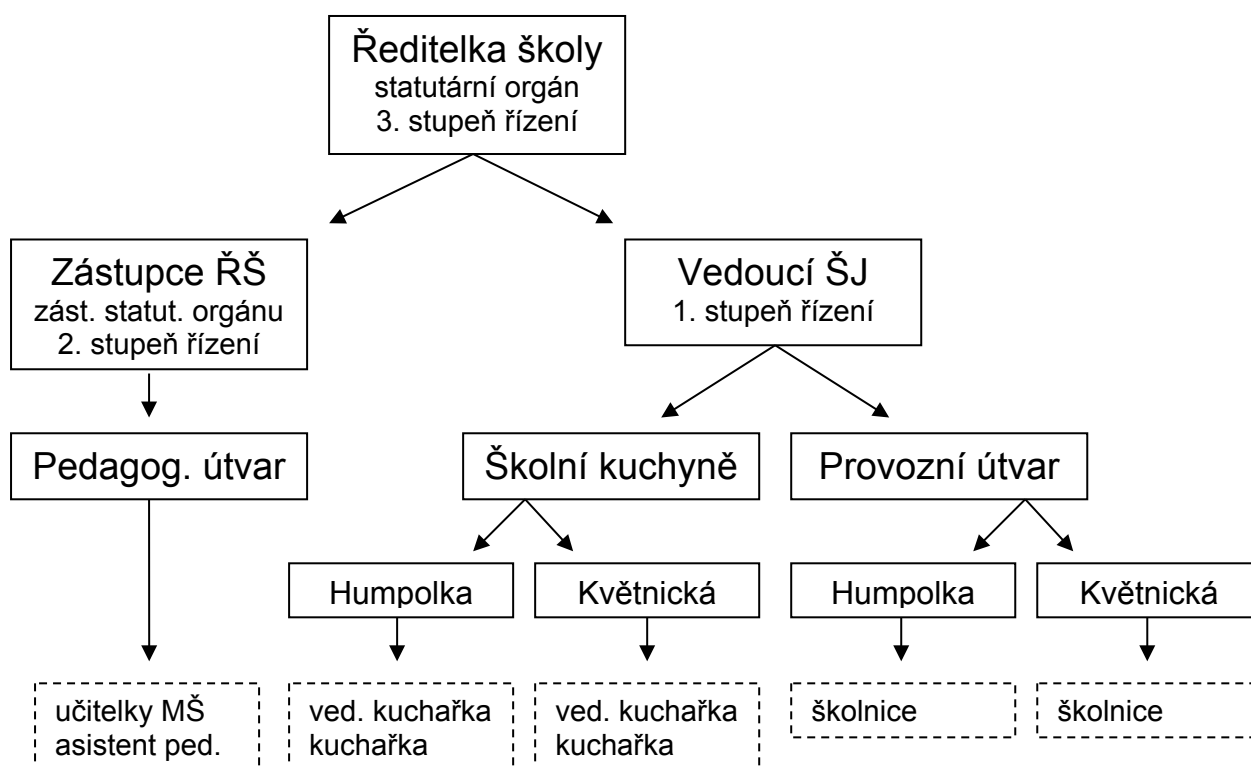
Ředitelka školy
statutární orgán
3. stupeň řízení

Zástupce ŘŠ
zást. statut. orgánu
2. stupeň řízení

Vedoucí ŠJ
1. stupeň řízení

Pedagog. útvar

Školní kuchyně

Provozní útvar

Humpolka

Květnická

Humpolka

Květnická

učitelky MŠ
asistent ped.

ved. kuchařka
kuchařka

ved. kuchařka
kuchařka

školnice

školnice